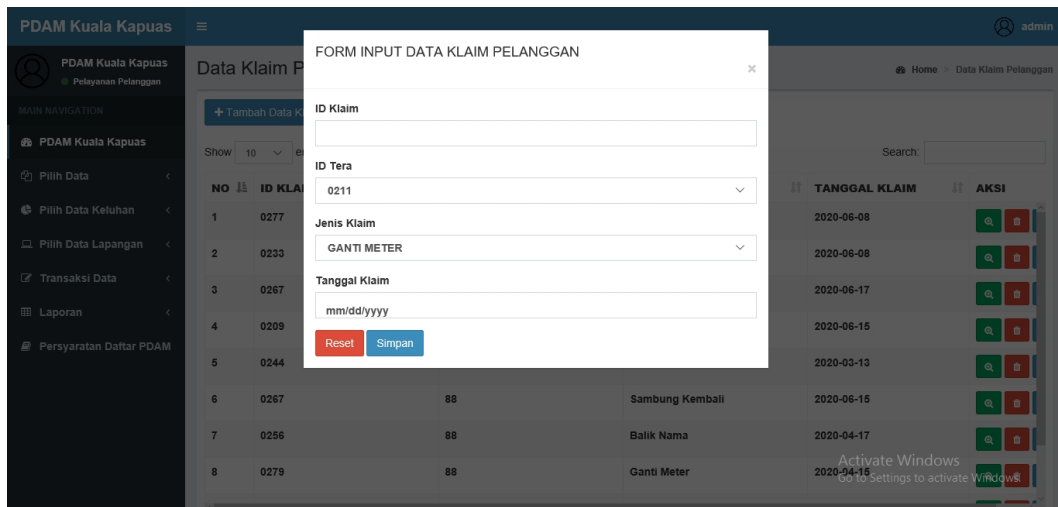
PDAM Kuala Kapuas
admin

PDAM Kuala Kapuas
Pelayanan Pelanggan

MAIN NAVIGATION
PDAM Kuala Kapuas
Pilih Data
Pilih Data Keluhan
Pilih Data Lapangan
Transaksi Data
Laporan
Persyaratan Daftar PDAM

Data Klaim P

Home > Data Klaim Pelanggan

+ Tambah Data K

Show 10 e

Search:

| NO | ID KLA | | | TANGGAL KLAIM | AKSI |
|---|---|---|---|---|---|
| 1 | 0277 | | | 2020-06-08 | |
| 2 | 0233 | | | 2020-06-08 | |
| 3 | 0267 | | | 2020-06-17 | |
| 4 | 0209 | | | 2020-06-15 | |
| 5 | 0244 | | | 2020-03-13 | |
| 6 | 0267 | 88 | Sambung Kembali | 2020-06-15 | |
| 7 | 0256 | 88 | Balik Nama | 2020-04-17 | |
| 8 | 0279 | 88 | Ganti Meter | 2020-04-15 | |

FORM INPUT DATA KLAIM PELANGGAN
×

ID Klaim

ID Tera
0211

Jenis Klaim
GANTI METER

Tanggal Klaim
mm/dd/yyyy

Reset Simpan

Activate Windows
Go to Settings to activate Windows.